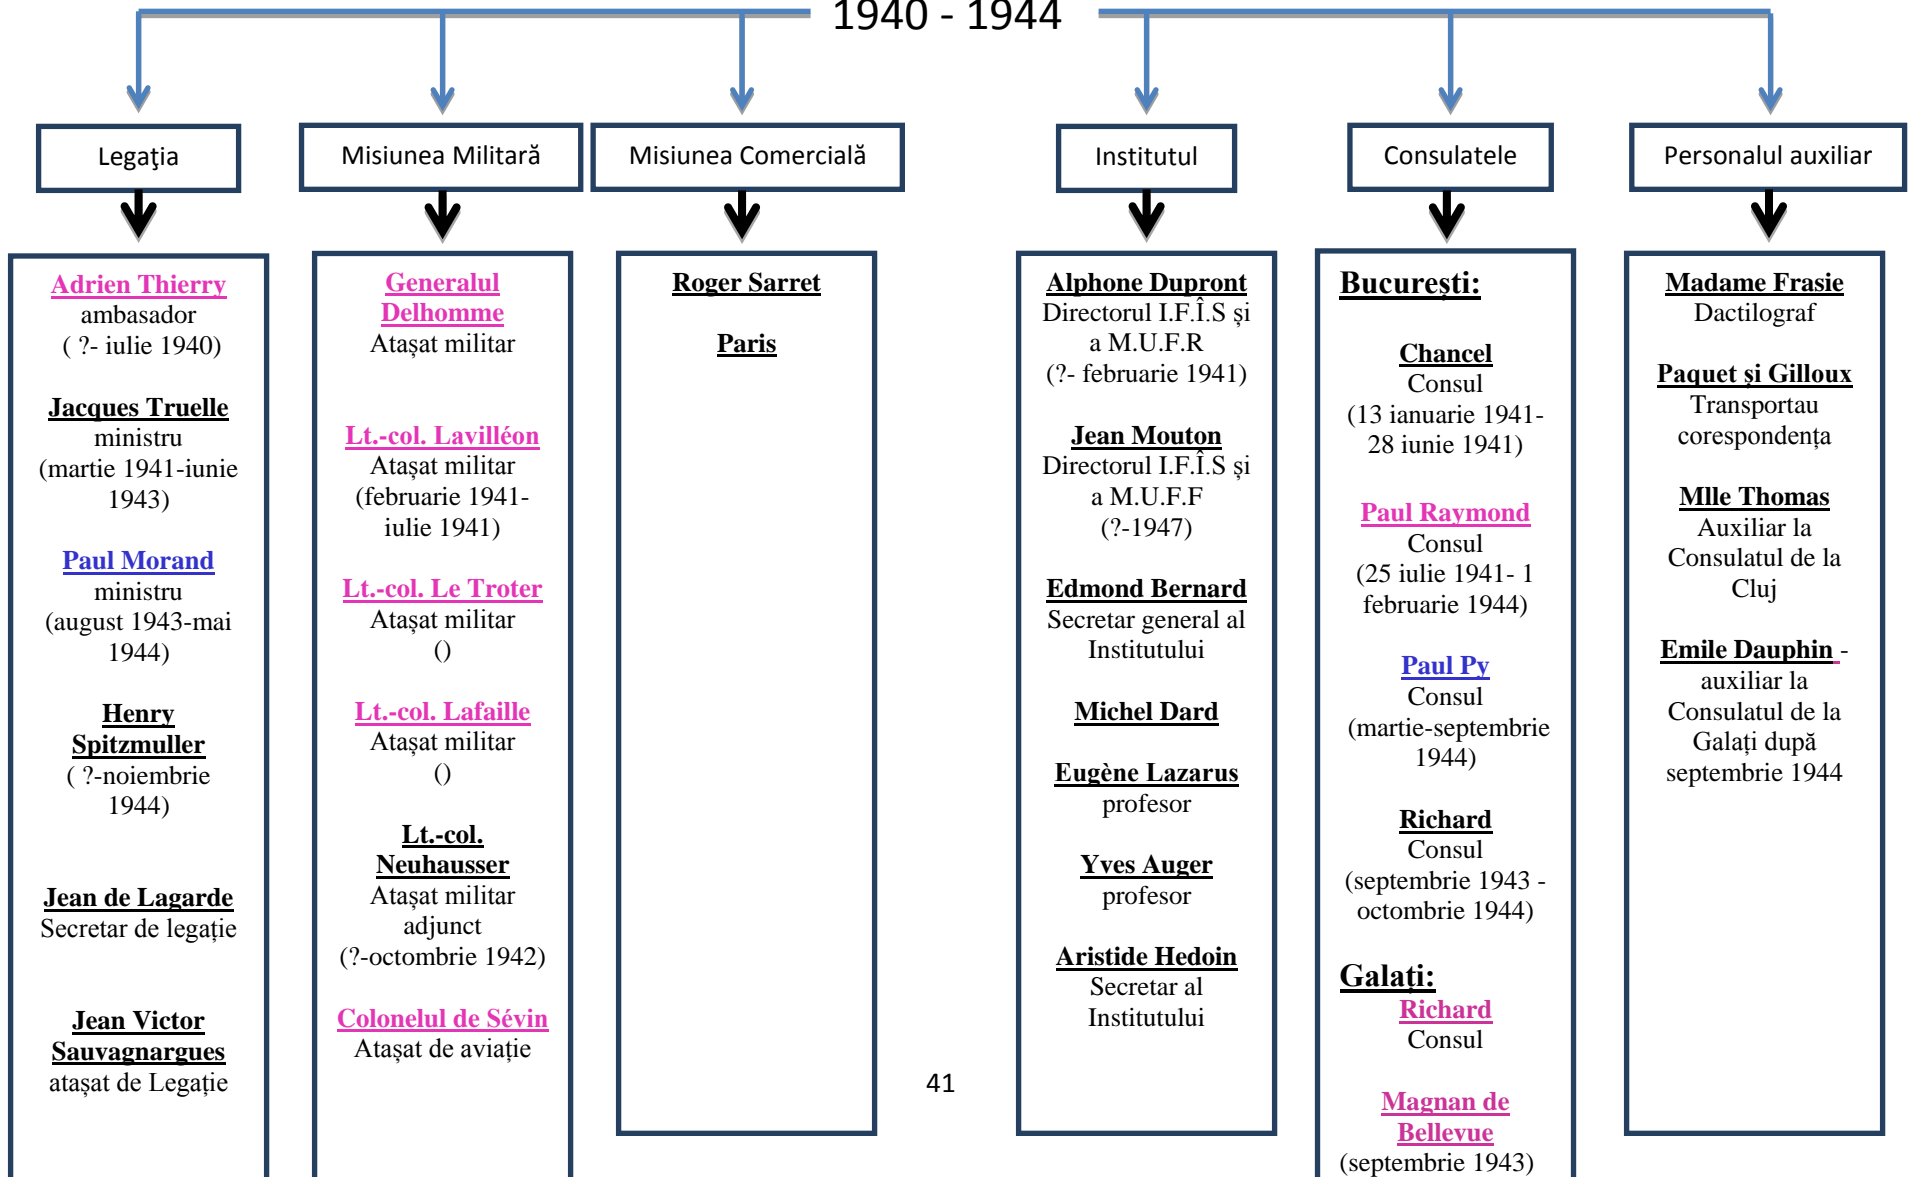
1940 - 1944

Legația

Misiunea Militară

Misiunea Comercială

Institutul

Consulatele

Personalul auxiliar

Adrien Thierry
ambasador
( ?- iulie 1940)

Jacques Truelle
ministru
(martie 1941-iunie 1943)

Paul Morand
ministru
(august 1943-mai 1944)

Henry Spitzmuller
( ?-noiembrie 1944)

Jean de Lagarde
Secretar de legație

Jean Victor Sauvagnargues
atașat de Legație

Generalul Delhomme
Atașat militar

Lt.-col. Lavilléon
Atașat militar
(februarie 1941-iulie 1941)

Lt.-col. Le Troter
Atașat militar
()

Lt.-col. Lafaille
Atașat militar
()

Lt.-col. Neuhausser
Atașat militar adjunct
(?-octombrie 1942)

Colonelul de Sévin
Atașat de aviație

Roger Sarret

Paris

Alphone Dupront
Directorul I.F.Î.S și a M.U.F.R
(?- februarie 1941)

Jean Mouton
Directorul I.F.Î.S și a M.U.F.F
(?-1947)

Edmond Bernard
Secretar general al Institutului

Michel Dard

Eugène Lazarus
profesor

Yves Auger
profesor

Aristide Hedoin
Secretar al Institutului

București:

Chancel
Consul
(13 ianuarie 1941-28 iunie 1941)

Paul Raymond
Consul
(25 iulie 1941- 1 februarie 1944)

Paul Py
Consul
(martie-septembrie 1944)

Richard
Consul
(septembrie 1943 - octombrie 1944)

Galați:
Richard
Consul

Magnan de Bellevue
(septembrie 1943)

Madame Frasie
Dactilograf

Paquet și Gilloux
Transportau corespondența

Mlle Thomas
Auxiliar la Consulatul de la Cluj

Emile Dauphin - auxiliar la Consulatul de la Galați după septembrie 1944

41